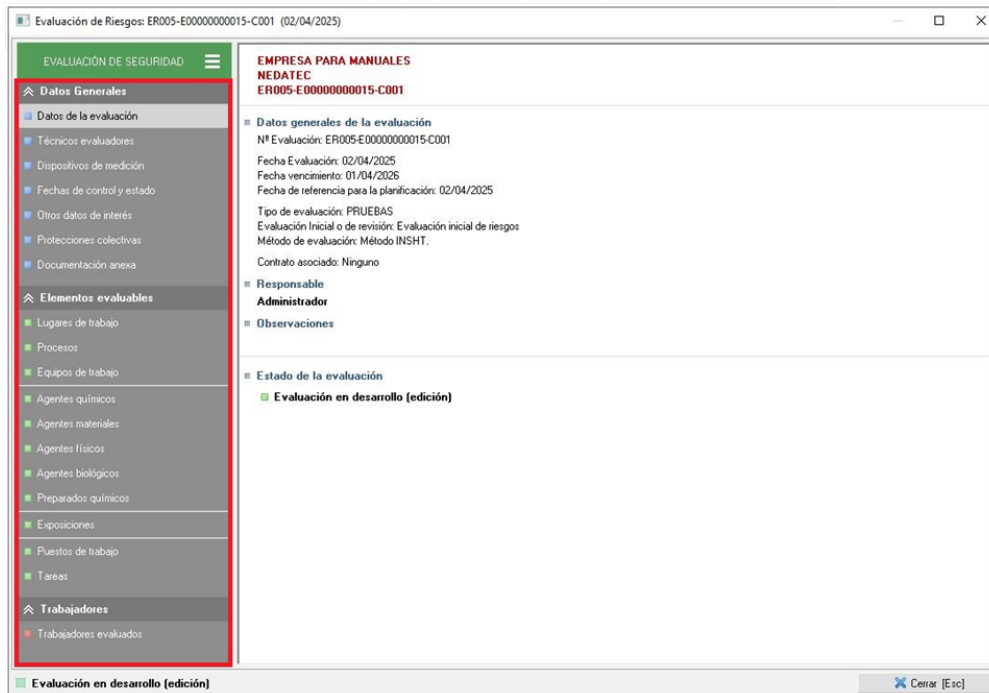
Evaluación de Riesgos: ER005-E00000000015-C001 (02/04/2025)

EVALUACIÓN DE SEGURIDAD

Datos Generales
Datos de la evaluación
Técnicos evaluadores
Dispositivos de medición
Fechas de control y estado
Otros datos de interés
Protecciones colectivas
Documentación anexa

Elementos evaluables
Lugares de trabajo
Procesos
Equipos de trabajo
Agentes químicos
Agentes materiales
Agentes físicos
Agentes biológicos
Preparados químicos
Exposiciones
Puestos de trabajo
Tareas

Trabajadores
Trabajadores evaluados

EMPRESA PARA MANUALES
NEDATEC
ER005-E00000000015-C001

Datos generales de la evaluación
Nº Evaluación: ER005-E00000000015-C001

Fecha Evaluación: 02/04/2025
Fecha vencimiento: 01/04/2026
Fecha de referencia para la planificación: 02/04/2025

Tipo de evaluación: PRUEBAS
Evaluación Inicial o de revisión: Evaluación inicial de riesgos
Método de evaluación: Método INSHT.

Contrato asociado: Ninguno

Responsable
Administrador

Observaciones

Estado de la evaluación
Evaluación en desarrollo (edición)

Evaluación en desarrollo (edición)

Cerrar [Esc]